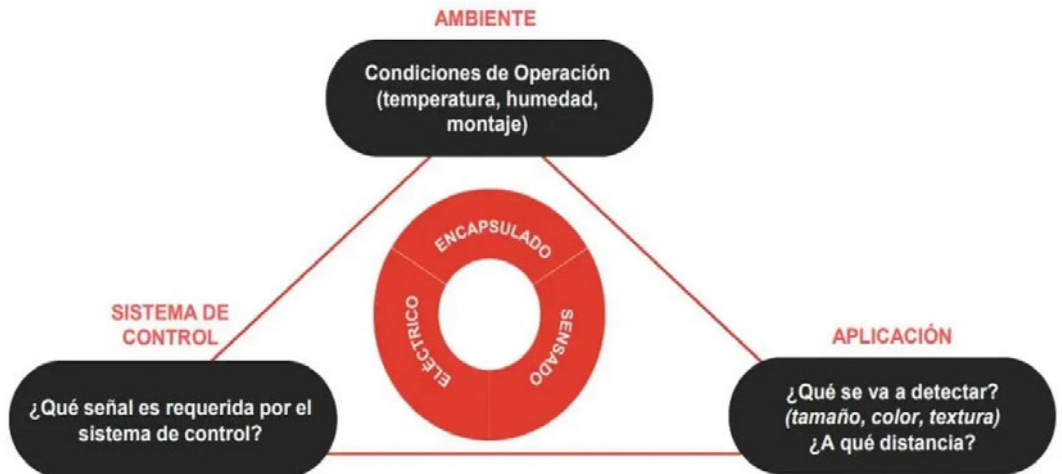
AMBIENTE

Condiciones de Operación (temperatura, humedad, montaje)

ENCAPSULADO

ELÉCTRICO

SENSADO

SISTEMA DE CONTROL

¿Qué señal es requerida por el sistema de control?

APLICACIÓN

¿Qué se va a detectar? *(tamaño, color, textura)* ¿A qué distancia?